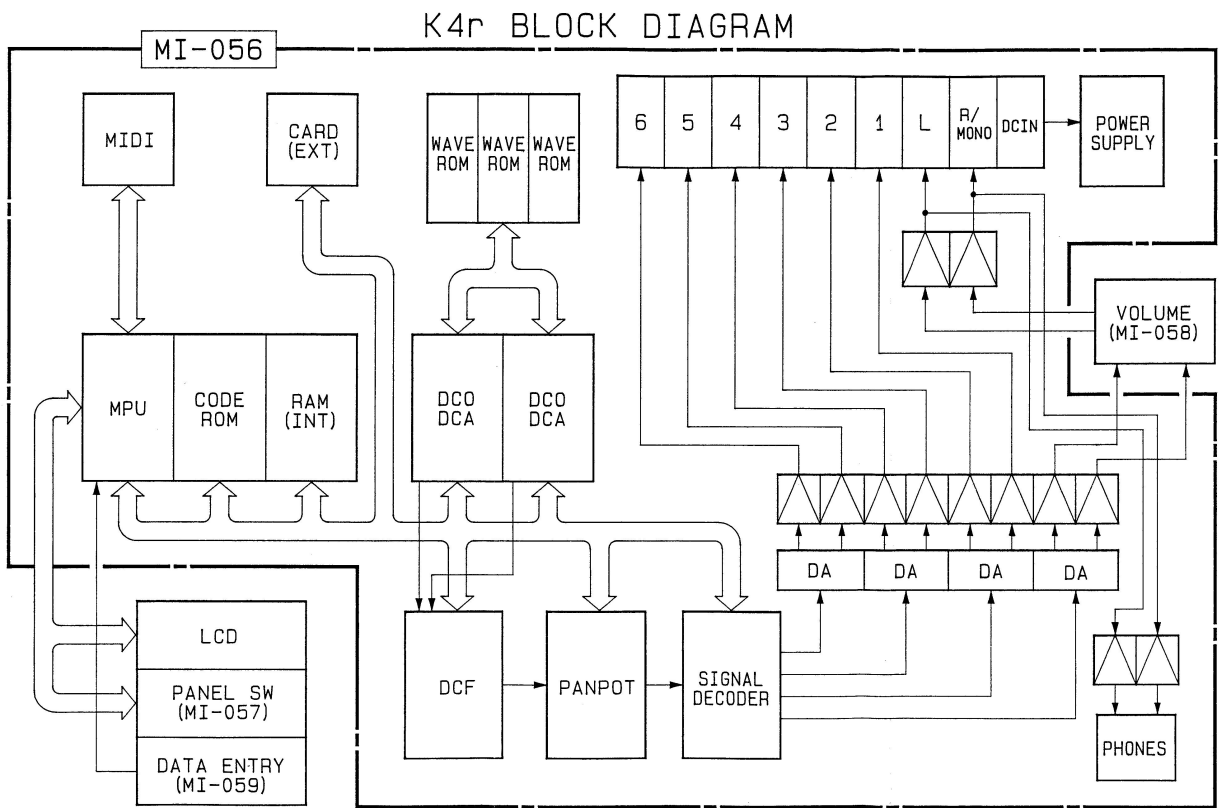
K4r BLOCK DIAGRAM

MI-056

MIDI

CARD (EXT)

WAVE ROM

WAVE ROM

WAVE ROM

6

5

4

3

2

1

L

R/ MONO

DCIN

POWER SUPPLY

VOLUME (MI-058)

MPU

CODE ROM

RAM (INT)

DCO DCA

DCO DCA

DA

DA

DA

DA

LCD

PANEL SW (MI-057)

DATA ENTRY (MI-059)

DCF

PANPOT

SIGNAL DECODER

PHONES